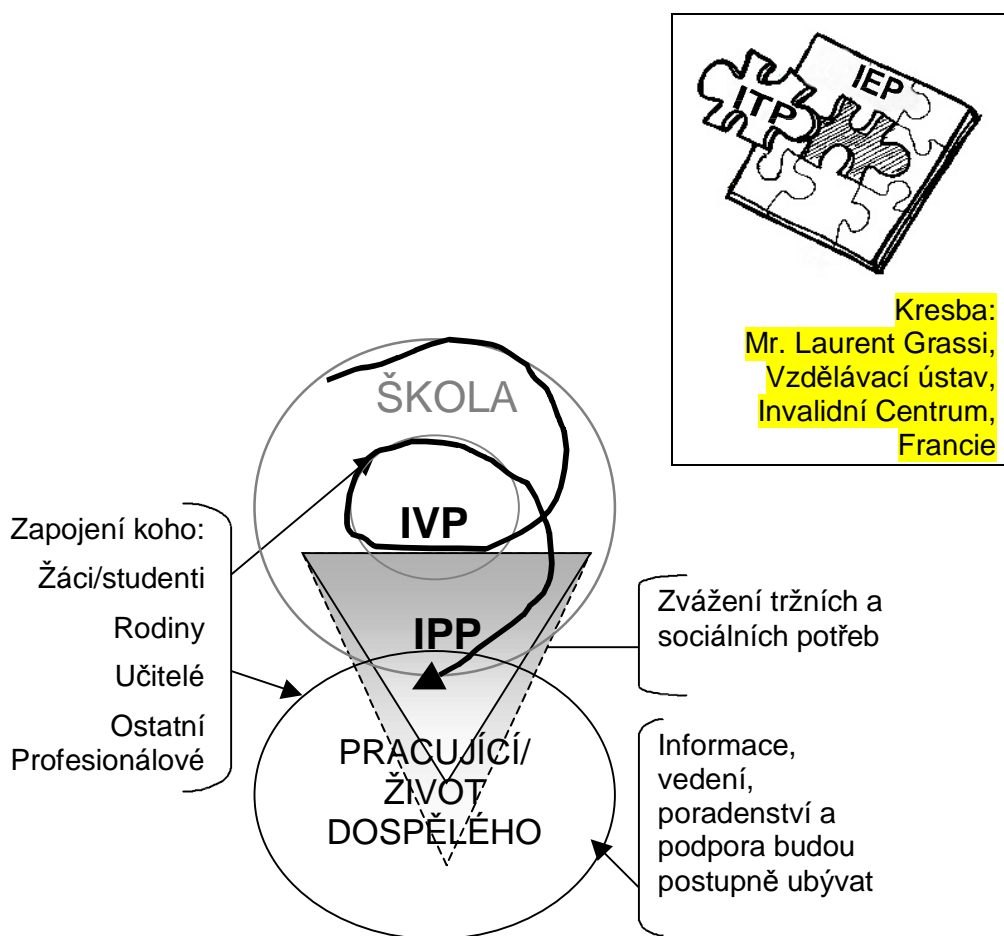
IEP
ITP

Kresba:
Mr. Laurent Grassi,
Vzdělávací ústav,
Invalidní Centrum,
Francie

ŠKOLA

IVP

IPP

Zapojení koho:
Žáci/studenti
Rodiny
Učitelé
Ostatní Profesionálové

Zvážení tržních a sociálních potřeb

PRACUJÍCÍ/ ŽIVOT DOSPĚLÉHO

Informace, vedení, poradenství a podpora budou postupně ubývat